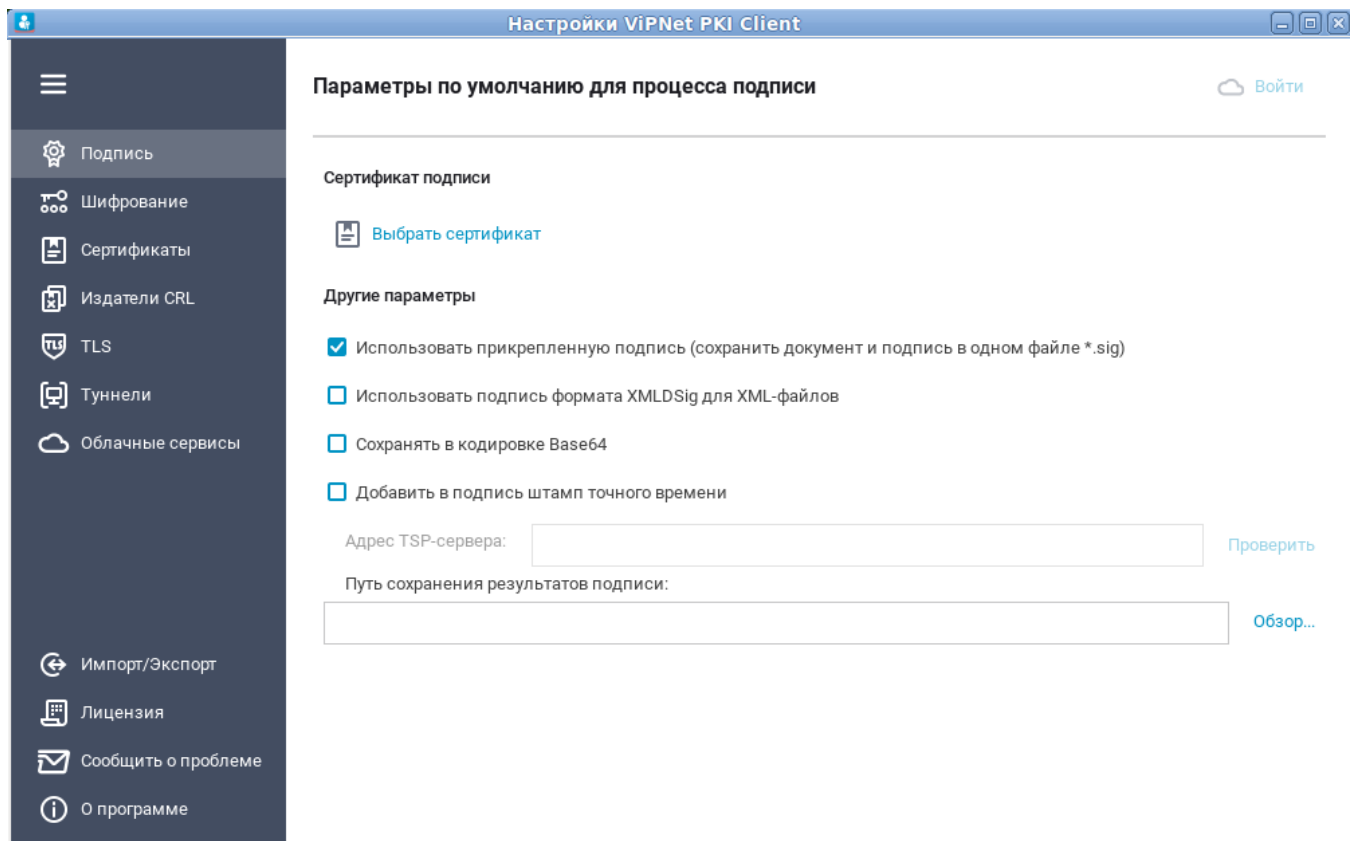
Настройки ViPNet PKI Client

Подпись
Шифрование
Сертификаты
Издатели CRL
TLS
Туннели
Облачные сервисы

Импорт/Экспорт
Лицензия
Сообщить о проблеме
О программе

Параметры по умолчанию для процесса подписи

Войти

Сертификат подписи

Выбрать сертификат

Другие параметры

Использовать прикрепленную подпись (сохранить документ и подпись в одном файле *.sig)

Использовать подпись формата XMLDSig для XML-файлов

Сохранять в кодировке Base64

Добавить в подпись штамп точного времени

Адрес TSP-сервера:

Проверить

Путь сохранения результатов подписи:

Обзор...